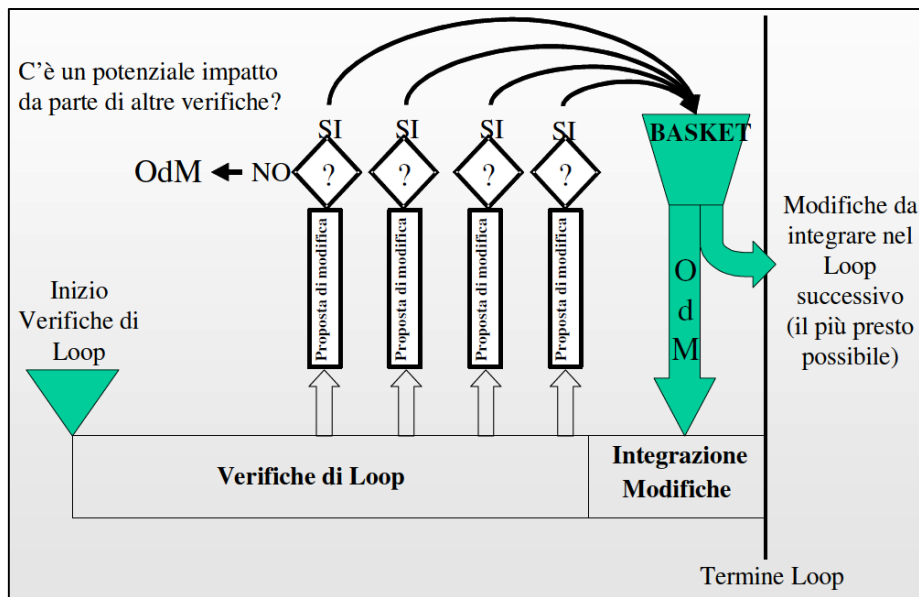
C’è un potenziale impatto da parte di altre verifiche?

SI
SI
SI
SI

BASKET

OdM ← NO

?
?
?
?

Proposta di modifica
Proposta di modifica
Proposta di modifica
Proposta di modifica

O
d
M

Modifiche da integrare nel Loop successivo (il più presto possibile)

Inizio Verifiche di Loop

Verifiche di Loop

Integrazione Modifiche

Termine Loop